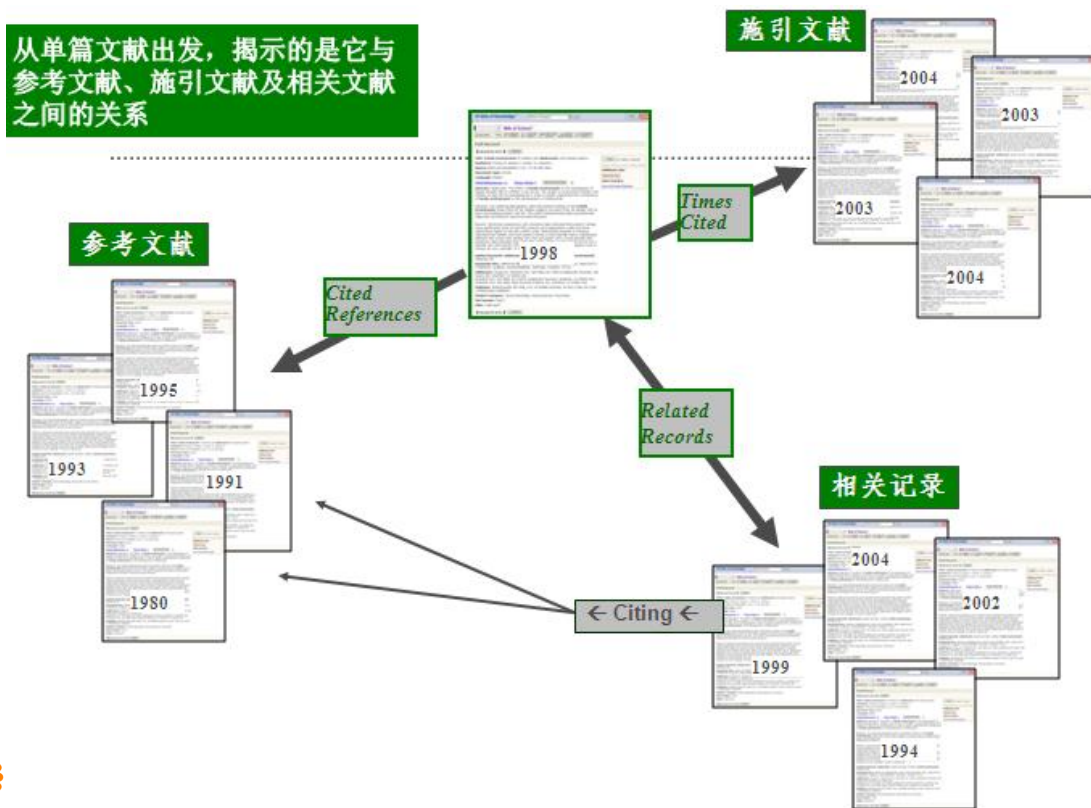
从单篇文献出发，揭示的是它与参考文献、施引文献及相关文献之间的关系

施引文献

2004

2003

2003

2004

1998

Times Cited

参考文献

Cited References

1995

1993

1991

1980

Related Records

相关记录

2004

2002

1999

1994

← Citing ←